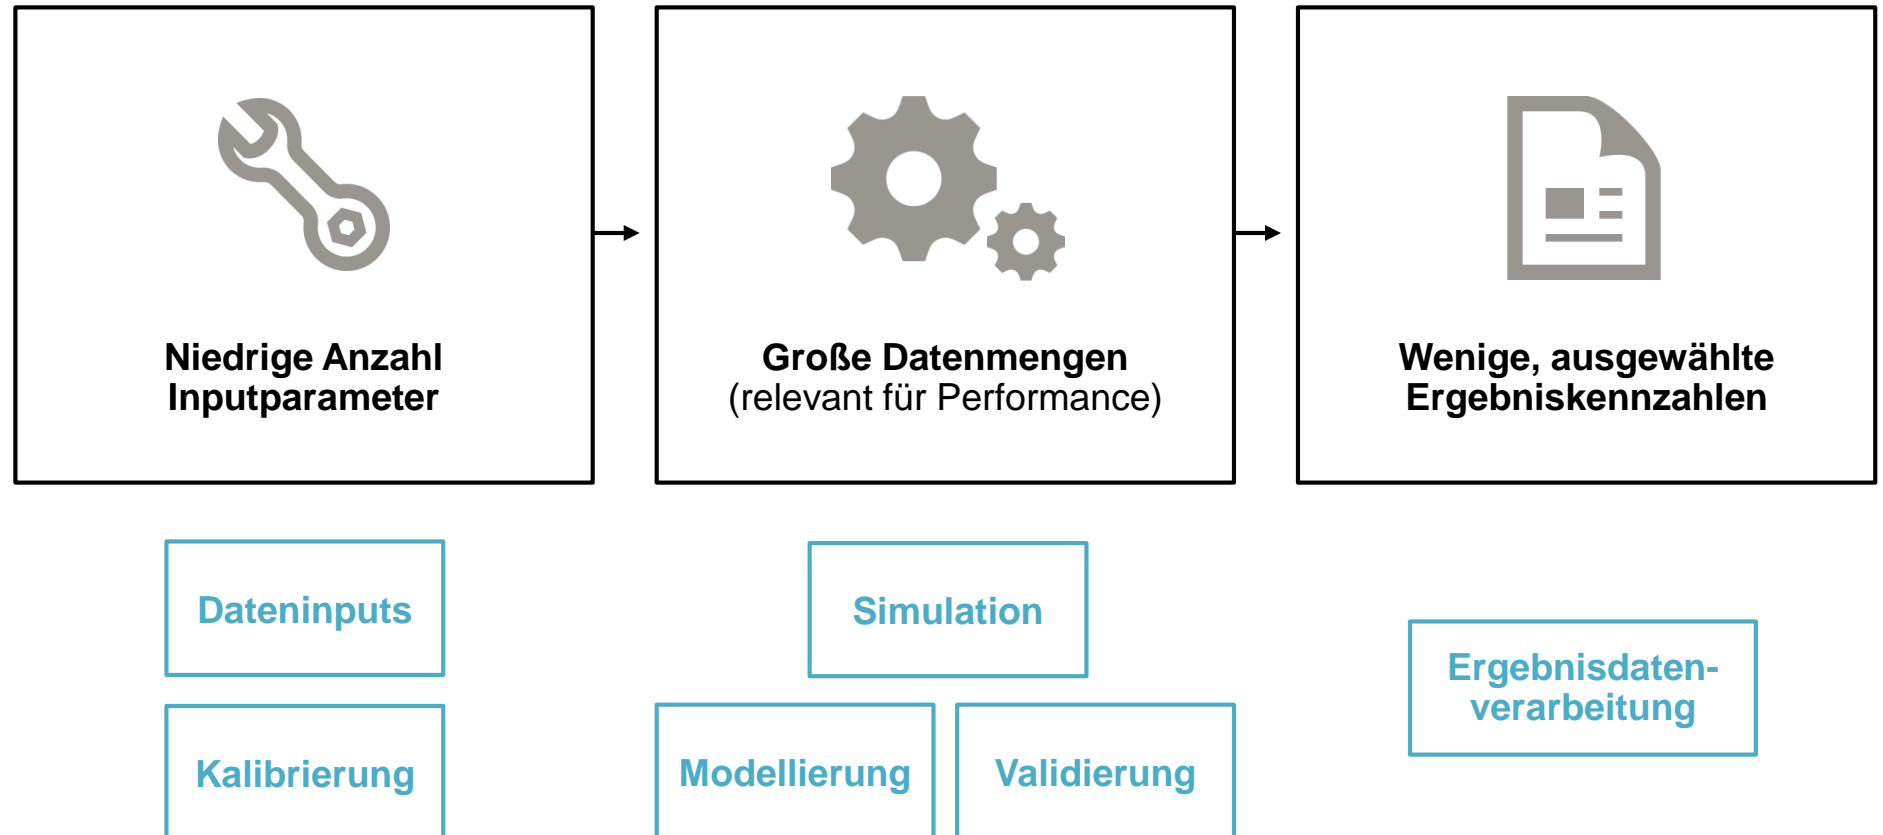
Niedrige Anzahl Inputparameter

Große Datenmengen (relevant für Performance)

Wenige, ausgewählte Ergebniskennzahlen

Dateninputs

Kalibrierung

Simulation

Modellierung

Validierung

Ergebnisdatenverarbeitung